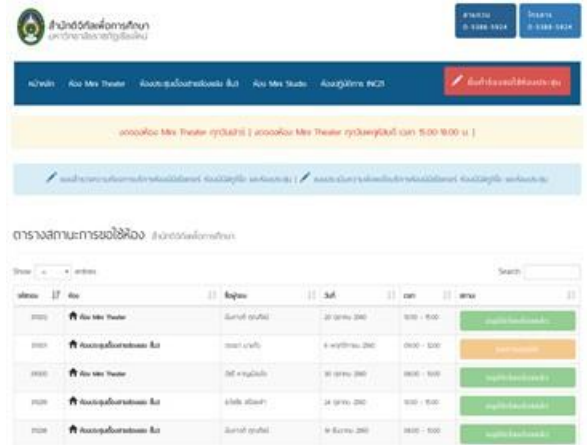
สำนักดิจิทัลเพื่อการศึกษา
มหาวิทยาลัยราชภัฏเชียงใหม่

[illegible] 0-5388-5924

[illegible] 0-5388-5924

หน้าหลัก ห้อง Mini Theater ห้องประชุมเอื้อสายเชียงแสน สิงห์ ห้อง Mini Studio ห้องปฏิบัติการ INC21

ยื่นคำร้องขอใช้ห้องประชุม

งดจองห้อง Mini Theater ทุกวันอังคาร | งดจองห้อง Mini Theater ทุกวันพฤหัสบดี เวลา 15.00-18.00 น. |

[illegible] | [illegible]

ตารางสถานะการขอใช้ห้อง สำนักดิจิทัลเพื่อการศึกษา

Show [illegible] entries

Search:

| รหัสจอง | ห้อง | ชื่อผู้จอง | วันที่ | เวลา | สถานะ |
|---|---|---|---|---|---|
| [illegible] | ห้อง Mini Theater | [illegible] | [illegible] | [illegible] | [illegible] |
| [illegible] | ห้องประชุมเอื้อสายเชียงแสน สิงห์ | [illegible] | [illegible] | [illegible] | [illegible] |
| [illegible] | ห้อง Mini Theater | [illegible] | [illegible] | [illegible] | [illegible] |
| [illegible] | ห้องประชุมเอื้อสายเชียงแสน สิงห์ | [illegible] | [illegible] | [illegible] | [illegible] |
| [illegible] | ห้องประชุมเอื้อสายเชียงแสน สิงห์ | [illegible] | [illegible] | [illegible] | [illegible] |